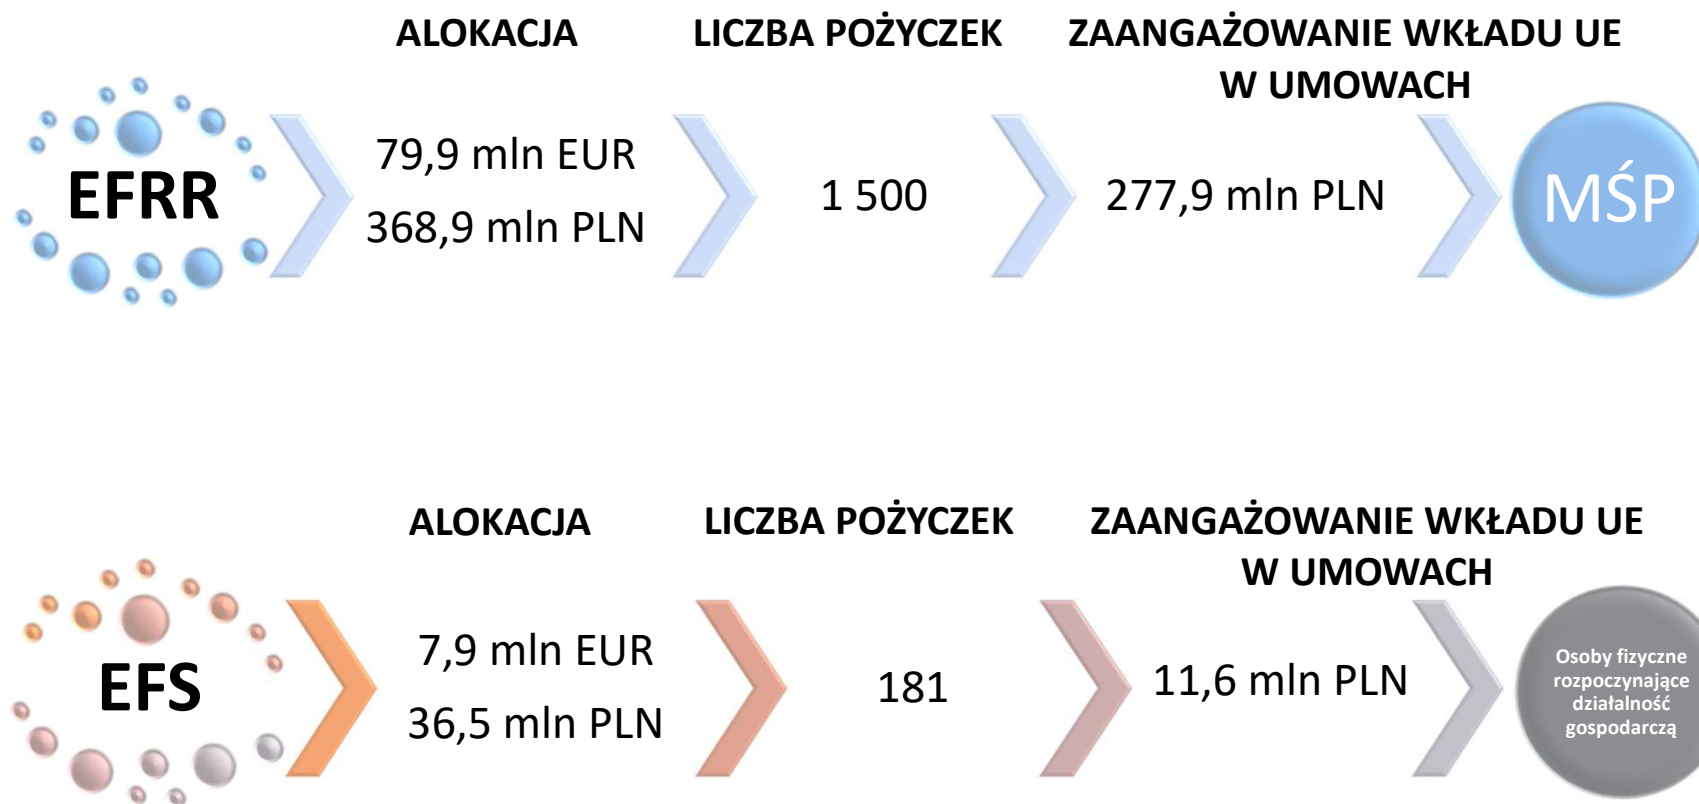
ALOKACJA

LICZBA POŻYCZEK

ZAANGAŻOWANIE WKŁADU UE W UMOWACH

EFRR

79,9 mln EUR
368,9 mln PLN

1 500

277,9 mln PLN

MŚP

ALOKACJA

LICZBA POŻYCZEK

ZAANGAŻOWANIE WKŁADU UE W UMOWACH

EFS

7,9 mln EUR
36,5 mln PLN

181

11,6 mln PLN

Osoby fizyczne rozpoczynające działalność gospodarczą